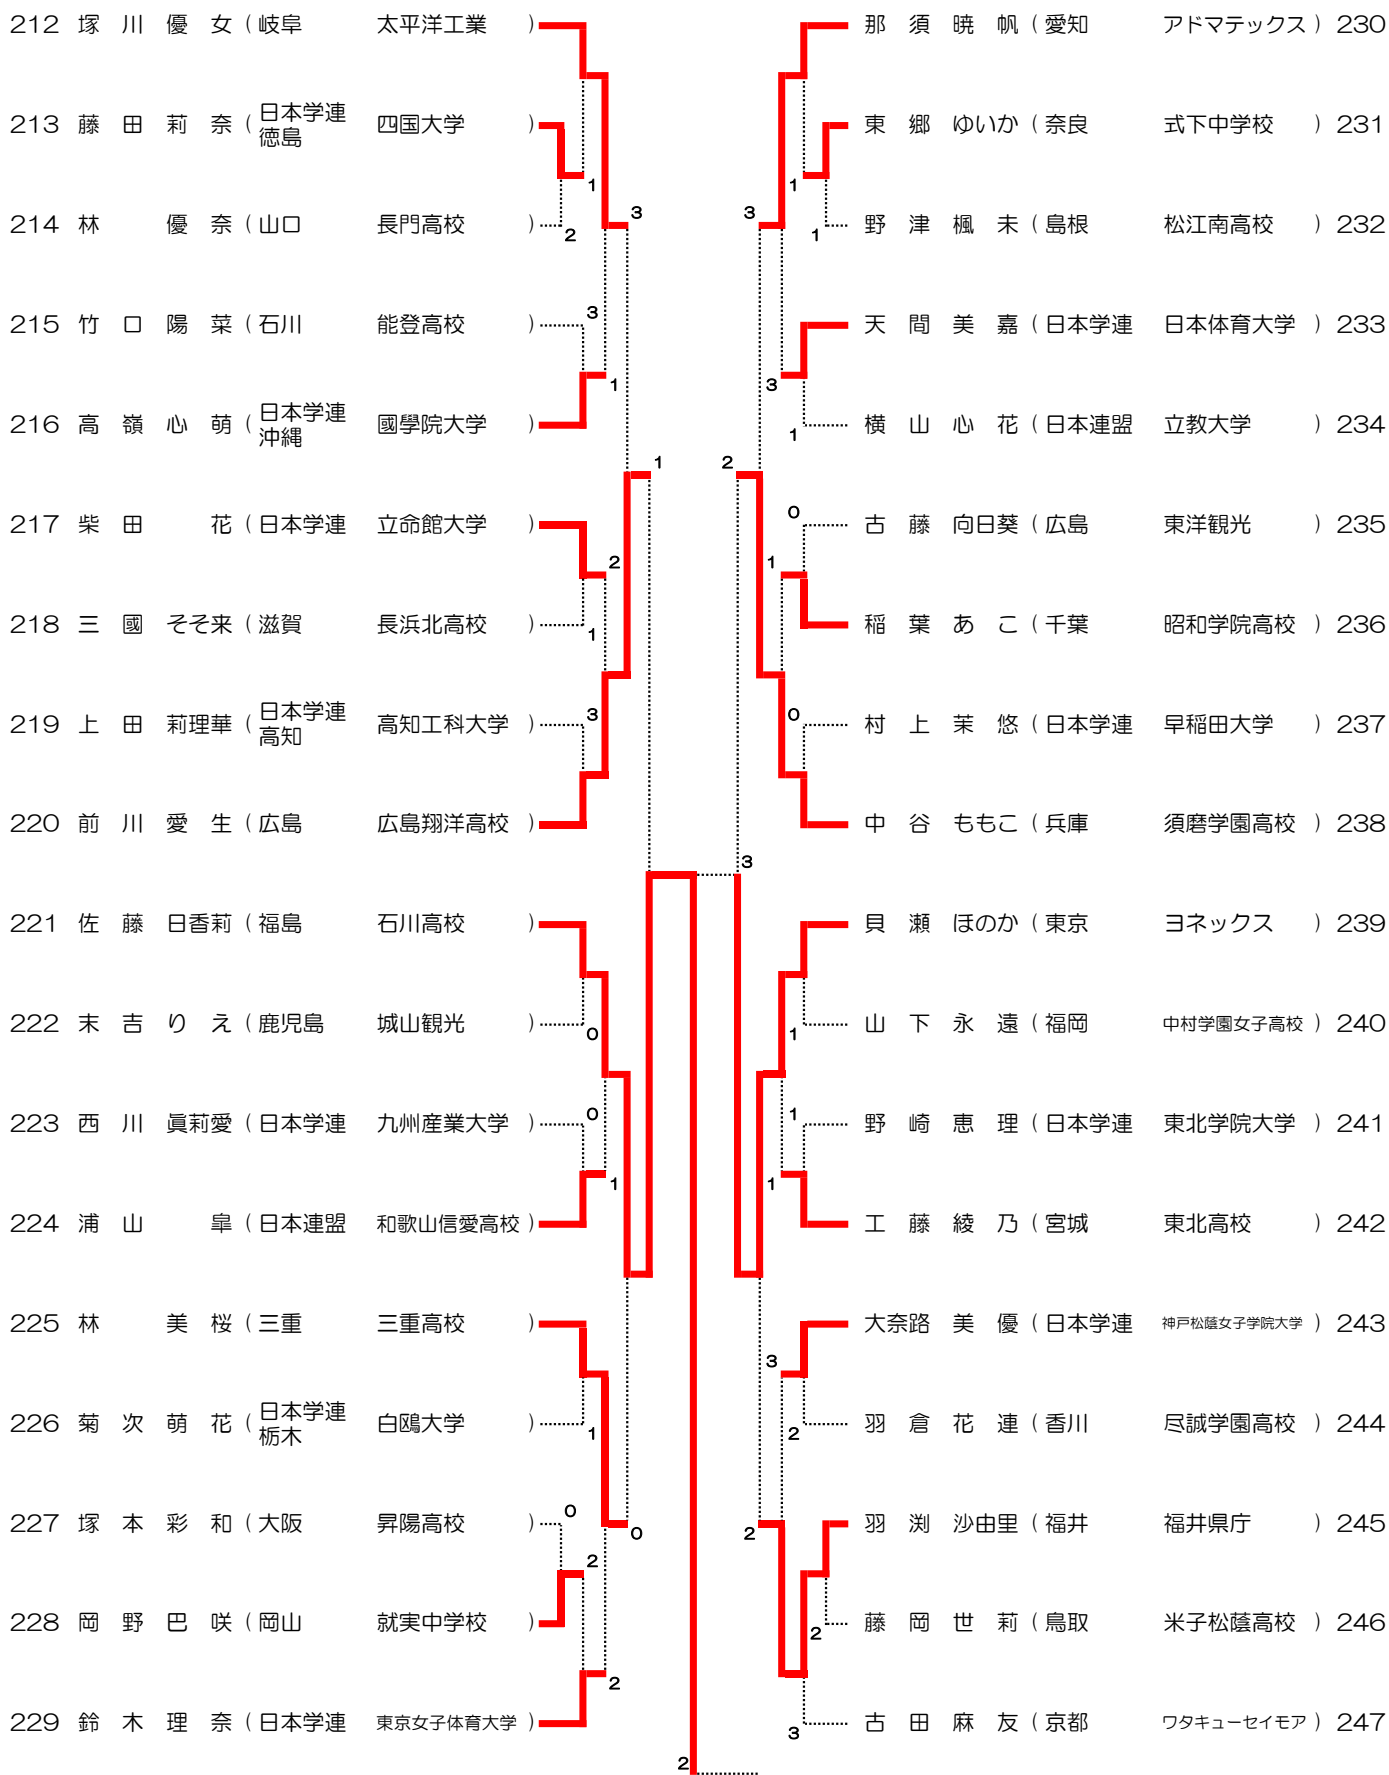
212 塚 川 優 女（岐阜 太平洋工業 ）
213 藤 田 莉 奈（日本学連 徳島 四国大学 ）
214 林 優 奈（山口 長門高校 ）
215 竹 口 陽 菜（石川 能登高校 ）
216 高 嶺 心 萌（日本学連 沖縄 國學院大学 ）
217 柴 田 花（日本学連 立命館大学 ）
218 三 國 そそ来（滋賀 長浜北高校 ）
219 上 田 莉理華（日本学連 高知 高知工科大学 ）
220 前 川 愛 生（広島 広島翔洋高校 ）
221 佐 藤 日香莉（福島 石川高校 ）
222 末 吉 り え（鹿児島 城山観光 ）
223 西 川 眞莉愛（日本学連 九州産業大学 ）
224 浦 山 皐（日本連盟 和歌山信愛高校 ）
225 林 美 桜（三重 三重高校 ）
226 菊 次 萌 花（日本学連 栃木 白鴎大学 ）
227 塚 本 彩 和（大阪 昇陽高校 ）
228 岡 野 巴 咲（岡山 就実中学校 ）
229 鈴 木 理 奈（日本学連 東京女子体育大学 ）

那 須 暁 帆（愛知 アドマテックス ）230
東 郷 ゆいか（奈良 式下中学校 ）231
野 津 楓 未（島根 松江南高校 ）232
天 間 美 嘉（日本学連 日本体育大学 ）233
横 山 心 花（日本連盟 立教大学 ）234
古 藤 向日葵（広島 東洋観光 ）235
稲 葉 あ こ（千葉 昭和学院高校 ）236
村 上 茉 悠（日本学連 早稲田大学 ）237
中 谷 ももこ（兵庫 須磨学園高校 ）238
貝 瀬 ほのか（東京 ヨネックス ）239
山 下 永 遠（福岡 中村学園女子高校 ）240
野 崎 恵 理（日本学連 東北学院大学 ）241
工 藤 綾 乃（宮城 東北高校 ）242
大奈路 美 優（日本学連 神戸松蔭女子学院大学 ）243
羽 倉 花 連（香川 尽誠学園高校 ）244
羽 渕 沙由里（福井 福井県庁 ）245
藤 岡 世 莉（鳥取 米子松蔭高校 ）246
古 田 麻 友（京都 ワタキューセイモア ）247

1 2 3 3 1 1 2 1 3 2 0 3 0 0 1 1 1 0 2 2 2 1 1 3 3 1 2 1 1 0 1 1 3 2 2 3 2 2